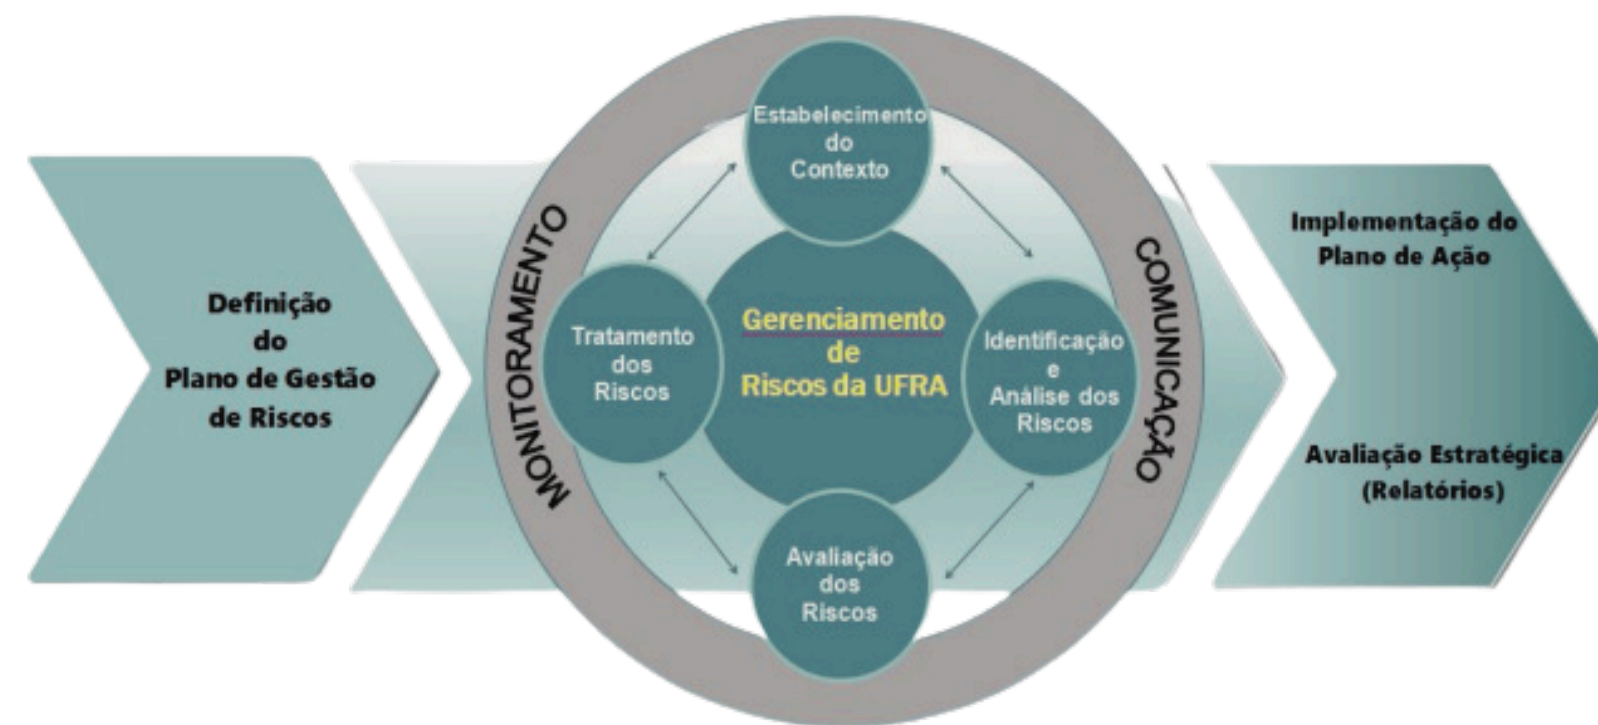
Definição do Plano de Gestão de Riscos

MONITORAMENTO

Estabelecimento do Contexto

Tratamento dos Riscos

Gerenciamento de Riscos da UFRA

Identificação e Análise dos Riscos

Avaliação dos Riscos

COMUNICAÇÃO

Implementação do Plano de Ação

Avaliação Estratégica (Relatórios)